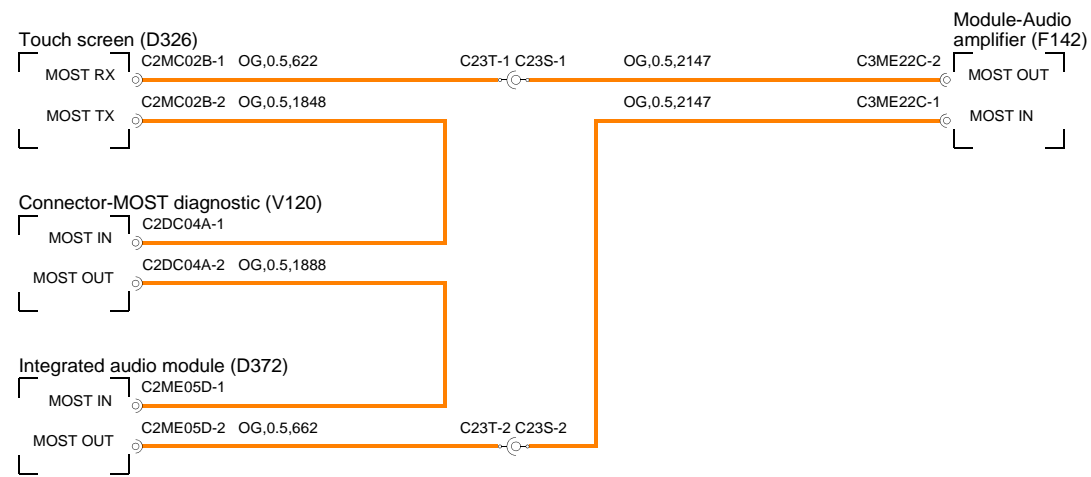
Touch screen (D326)
MOST RX
C2MC02B-1 OG,0.5,622
C23T-1 C23S-1
OG,0.5,2147
C3ME22C-2
Module-Audio amplifier (F142)
MOST OUT
MOST TX
C2MC02B-2 OG,0.5,1848
OG,0.5,2147
C3ME22C-1
MOST IN

Connector-MOST diagnostic (V120)
MOST IN
C2DC04A-1
MOST OUT
C2DC04A-2 OG,0.5,1888

Integrated audio module (D372)
MOST IN
C2ME05D-1
MOST OUT
C2ME05D-2 OG,0.5,662
C23T-2 C23S-2